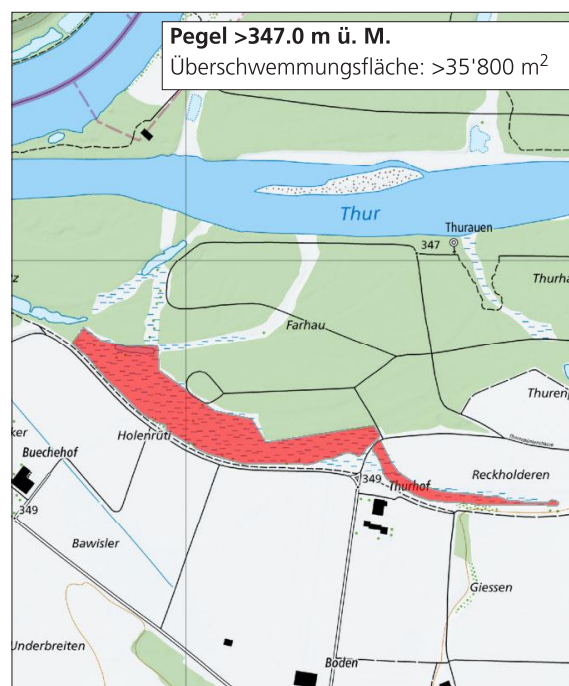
Pegel >347.0 m ü. M.
Überschwemmungsfläche: >35'800 m$^2$

Thur

Thurauen

347

Thurha

z

Farhau

Thurenj

ker

Buechehof

Holenrüti

349

Thurhof

Reckholderen

349

Bawisler

Giessen

Underbreiten

Boden